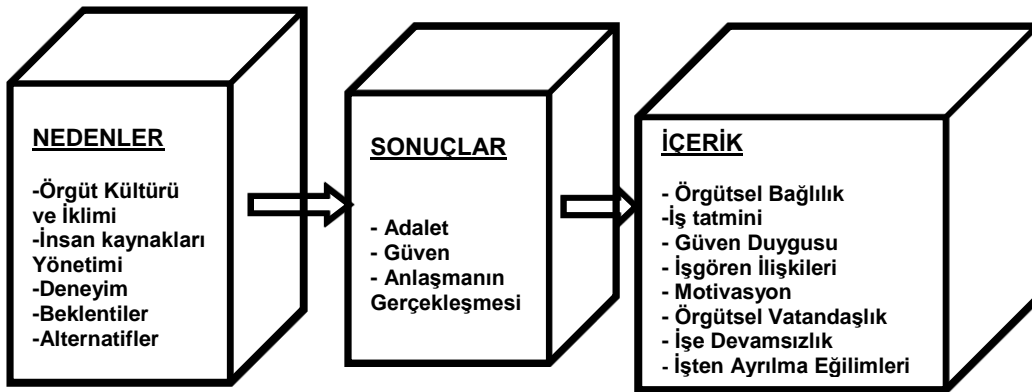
NEDENLER

-Örgüt Kültürü ve İklimi
-İnsan kaynakları Yönetimi
-Deneyim
-Beklentiler
-Alternatifler

SONUÇLAR

- Adalet
- Güven
- Anlaşmanın Gerçekleşmesi

İÇERİK

- Örgütsel Bağlılık
-İş tatmini
- Güven Duygusu
- İşgören İlişkileri
- Motivasyon
- Örgütsel Vatandaşlık
- İşe Devamsızlık
- İşten Ayrılma Eğilimleri